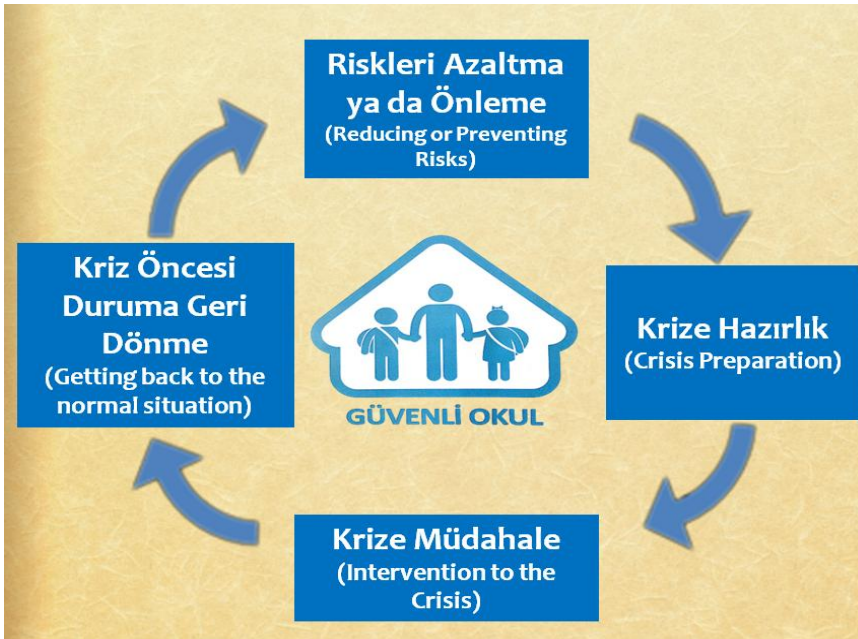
Riskleri Azaltma ya da Önleme
(Reducing or Preventing Risks)

Krize Hazırlık
(Crisis Preparation)

Krize Müdahale
(Intervention to the Crisis)

Kriz Öncesi Duruma Geri Dönme
(Getting back to the normal situation)

GÜVENLİ OKUL